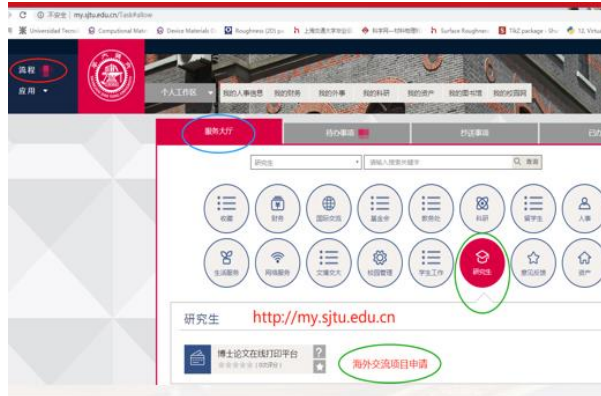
C ① 不安全 | my.sjtu.edu.cn/TaskFallow

Universidad Tecnic | Computional Mate | Device Materials | Roughness (2D) | 上海交通大学邮箱 | 科学网—材料检测 | Surface Roughness | TikZ package | 12. Virtu

流程

应用

个人工作区 | 我的人事信息 | 我的财务 | 我的外事 | 我的科研 | 我的资产 | 我的图书馆 | 我的校园网

服务大厅 | 待办事项 | 已阅事项 | 已办

研究生 | 请输入搜索关键字 | 查询

收藏 | 财务 | 国际交流 | 基金会 | 教务处 | 科研 | 留学生 | 人事

生活服务 | 网络服务 | 文體文化 | 校园管理 | 学生工作 | 研究生 | 意见反馈 | 资产

研究生 http://my.sjtu.edu.cn

博士论文在线打印平台

海外交流项目申请